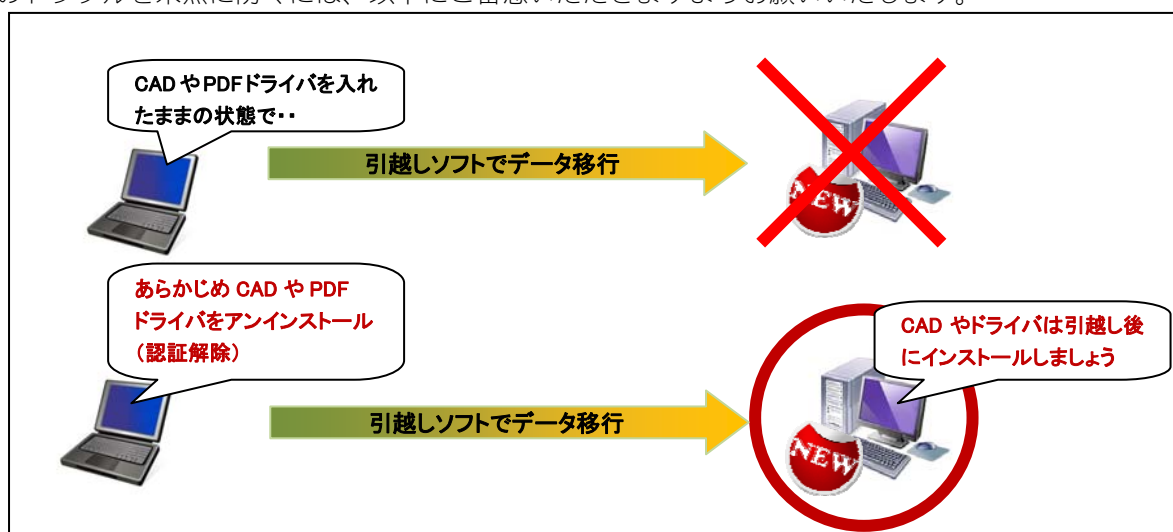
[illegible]

CAD やPDFドライバを入れたままの状態で‥

引越しソフトでデータ移行

NEW

あらかじめ CAD や PDF ドライバをアンインストール（認証解除）

CAD やドライバは引越し後にインストールしましょう

引越しソフトでデータ移行

NEW